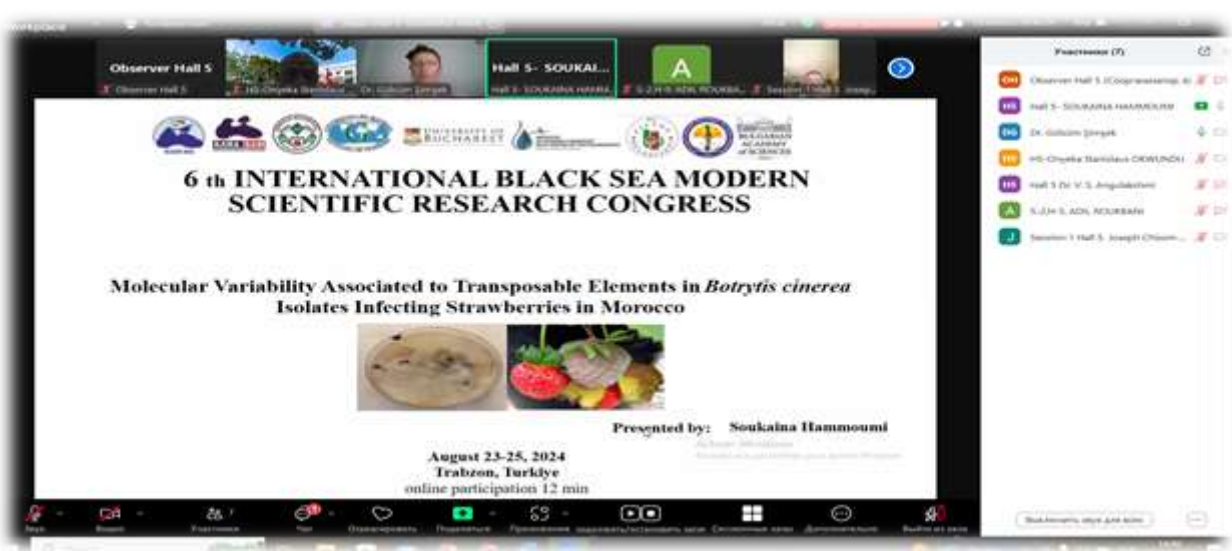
Observer Hall 5

Hall 5- SOUKAI...

A

Участники (7)

Observer Hall 5

HS-Onyeka Banislaus

Dr. Gülsüm Şimşek

Hall 5- SOUKAINA HAMMOUMI

S-2.H-5 ADIL ROUKBA...

Session 1 Hall 5

Observer Hall 5 (Сопровождающий)

Hall 5- SOUKAINA HAMMOUMI

Dr. Gülsüm Şimşek

HS-Onyeka Banislaus OKWUNDU

Hall 5 Dr V. S. Angulakshmi

S-2.H-5. ADIL ROUKBANI

Session 1 Hall 5. Joseph Oloom...

UNIVERSITY OF BUCHAREST

BULGARIAN ACADEMY of SCIENCES

6 th INTERNATIONAL BLACK SEA MODERN SCIENTIFIC RESEARCH CONGRESS

Molecular Variability Associated to Transposable Elements in *Botrytis cinerea* Isolates Infecting Strawberries in Morocco

Presented by: Soukaina Hammoumi

August 23-25, 2024
Trabzon, Turkiye
online participation 12 min

Звук

Видео

Участники

Чат

Отреагировать

Поделиться

Приложения

Сессионные залы

Дополнительно

Выйти из зала

Выключить звук для всех